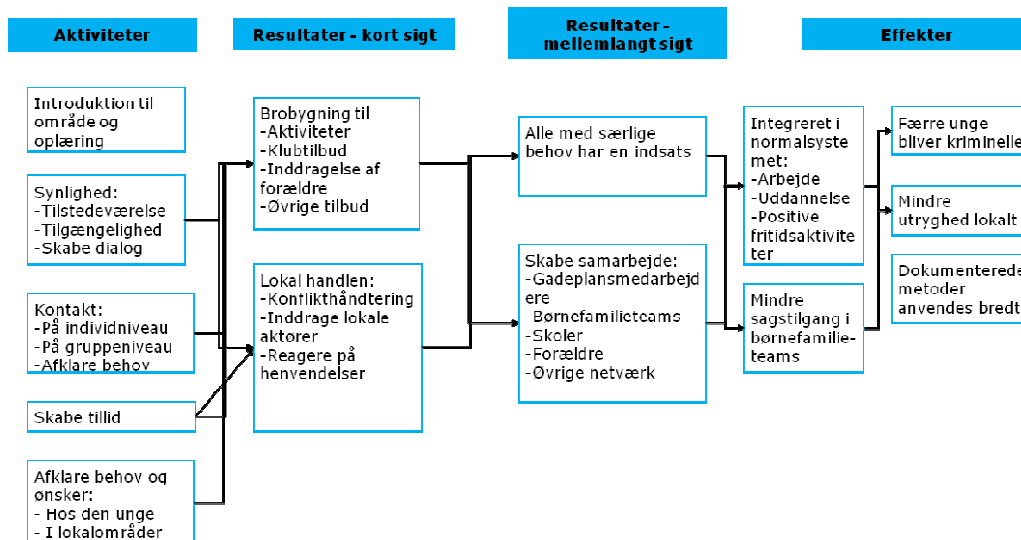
Aktiviteter

Resultater - kort sigt

Resultater - mellemlangt sigt

Effekter

Introduktion til område og oplæring

Synlighed:
-Tilstedeværelse
-Tilgængelighed
-Skabe dialog

Kontakt:
-På individniveau
-På gruppeniveau
-Afklare behov

Skabe tillid

Afklare behov og ønsker:
- Hos den unge
- I lokalområder

Brobygning til
-Aktiviteter
-Klubtilbud
-Inddragelse af forældre
-Øvrige tilbud

Lokal handlen:
-Konflikthåndtering
-Inddrage lokale aktører
-Reagere på henvendelser

Alle med særlige behov har en indsats

Skabe samarbejde:
-Gadeplansmedarbejdere
Børnefamilieteams
-Skoler
-Forældre
-Øvrige netværk

Integreret i normalsystemet:
-Arbejde
-Uddannelse
-Positive fritidsaktiviteter

Mindre sagstilgang i børnefamilieteams

Færre unge bliver kriminelle

Mindre utryghed lokalt

Dokumenterede metoder anvendes bredt